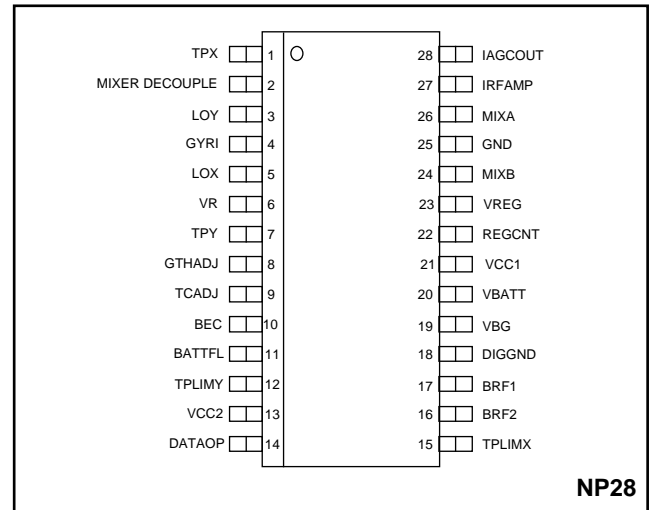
TPX 1
MIXER DECOUPLE 2
LOY 3
GYRI 4
LOX 5
VR 6
TPY 7
GTHADJ 8
TCADJ 9
BEC 10
BATTFL 11
TPLIMY 12
VCC2 13
DATAOP 14

28 IAGCOUT
27 IRFAMP
26 MIXA
25 GND
24 MIXB
23 VREG
22 REGCNT
21 VCC1
20 VBATT
19 VBG
18 DIGGND
17 BRF1
16 BRF2
15 TPLIMX

NP28